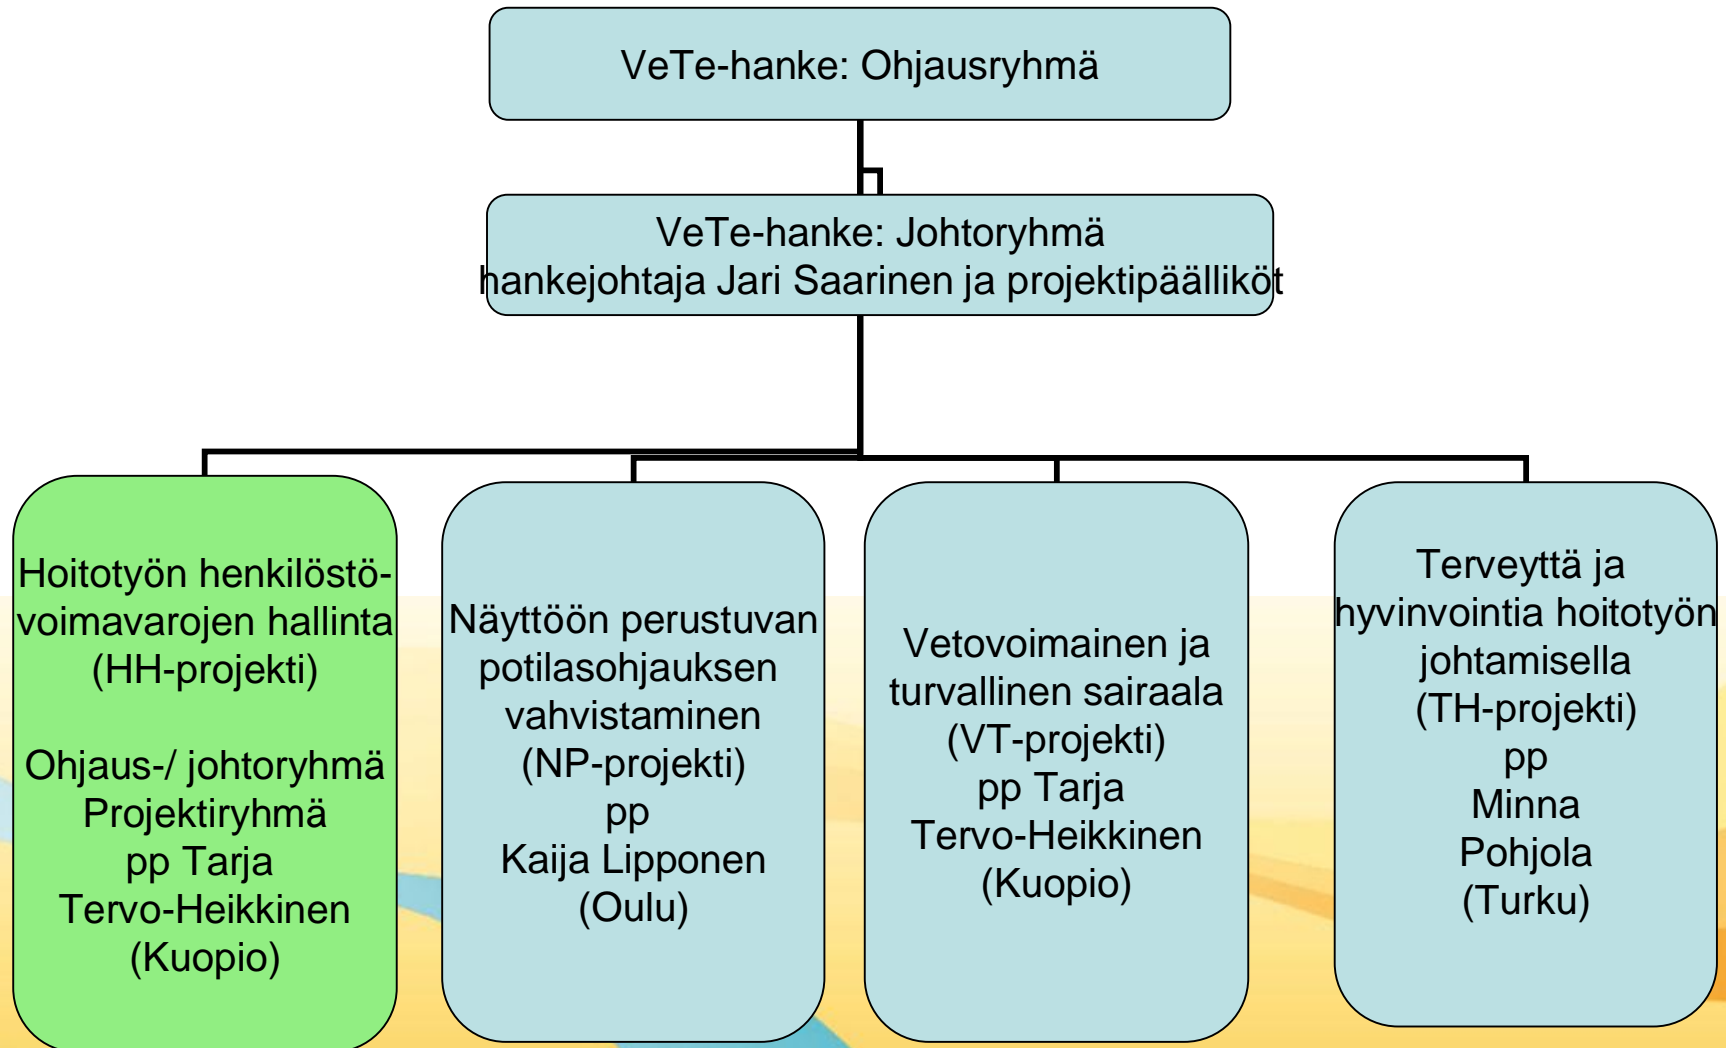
VeTe-hanke: Ohjausryhmä

VeTe-hanke: Johtoryhmä
hankejohtaja Jari Saarinen ja projektipäälliköt

Hoitotyön henkilöstövoimavarojen hallinta
(HH-projekti)

Ohjaus-/ johtoryhmä
Projektiryhmä
pp Tarja
Tervo-Heikkinen
(Kuopio)

Näyttöön perustuvan potilasohjauksen vahvistaminen
(NP-projekti)
pp
Kaija Lipponen
(Oulu)

Vetovoimainen ja turvallinen sairaala
(VT-projekti)
pp Tarja
Tervo-Heikkinen
(Kuopio)

Terveyttä ja hyvinvointia hoitotyön johtamisella
(TH-projekti)
pp
Minna
Pohjola
(Turku)